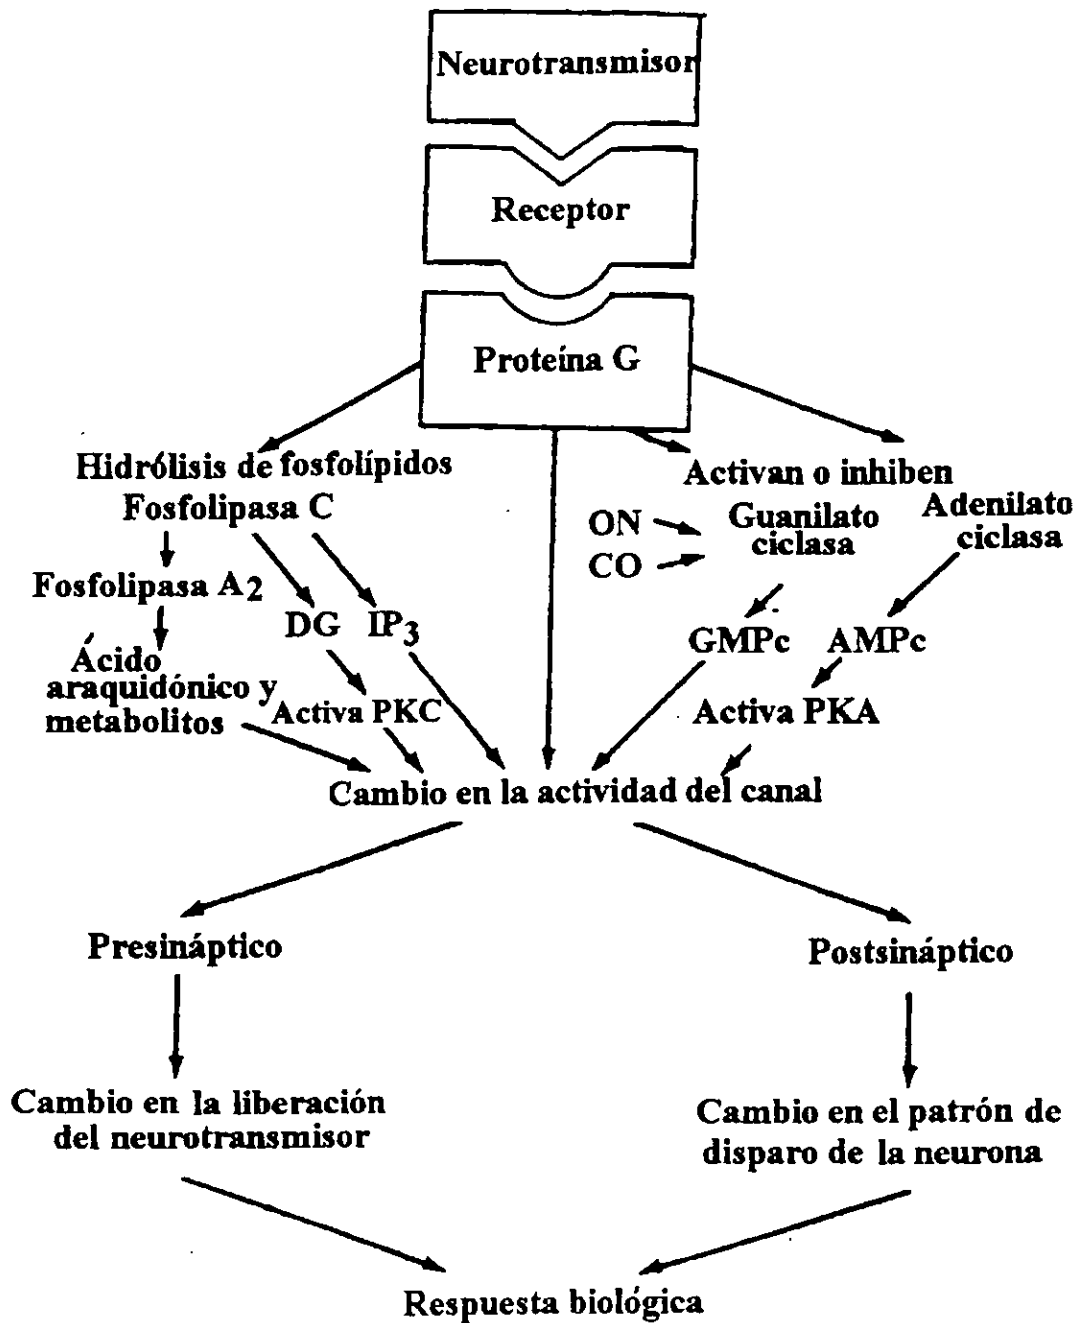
Neurotransmisor

Receptor

Proteina G

Hidrólisis de fosfolípidos
Fosfolipasa C

Activan o inhiben

Fosfolipasa $A_2$

DG  $IP_3$

Ácido araquidónico y metabolitos

Activa PKC

ON
CO

Guanilato ciclasa

Adenilato ciclasa

GMPc  AMPc

Activa PKA

Cambio en la actividad del canal

Presináptico

Postsináptico

Cambio en la liberación del neurotransmisor

Cambio en el patrón de disparo de la neurona

Respuesta biológica